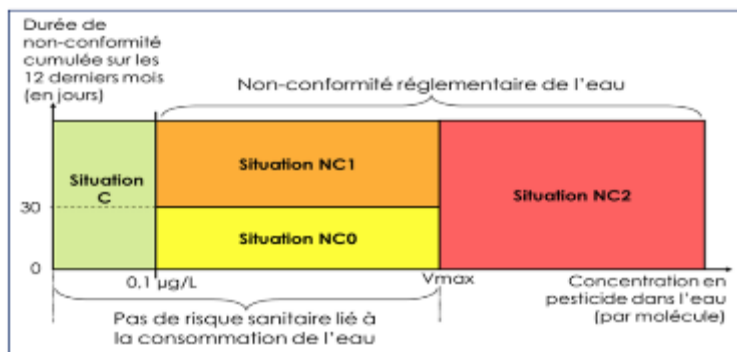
Durée de non-conformité cumulée sur les 12 derniers mois (en jours)

Non-conformité réglementaire de l'eau

Situation C

Situation NC1

Situation NC2

Situation NC0

30

0

0.1 µg/L

Vmax

Concentration en pesticide dans l'eau (par molécule)

Pas de risque sanitaire lié à la consommation de l'eau